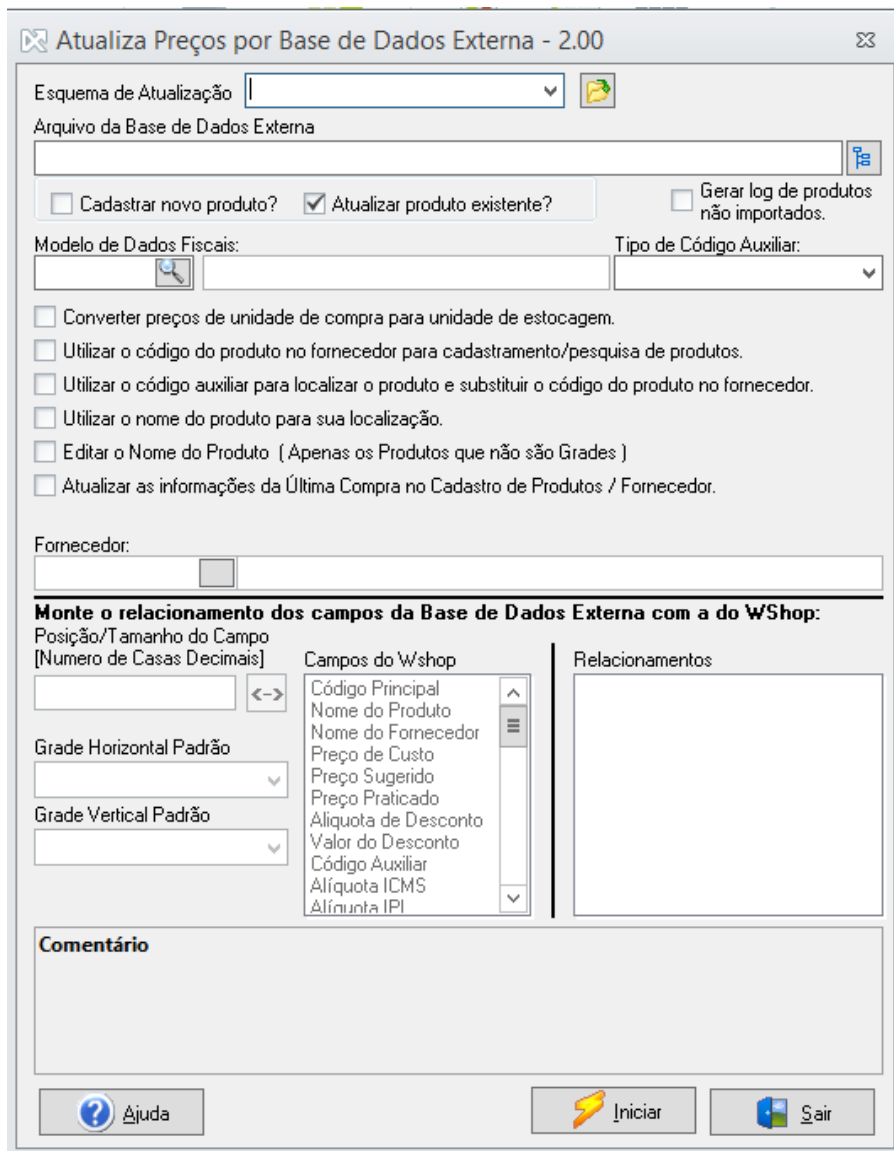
Atualiza Preços por Base de Dados Externa - 2.00

Esquema de Atualização

Arquivo da Base de Dados Externa

Cadastrar novo produto?
Atualizar produto existente?
Gerar log de produtos não importados.

Modelo de Dados Fiscais:
Tipo de Código Auxiliar:

Converter preços de unidade de compra para unidade de estocagem.
Utilizar o código do produto no fornecedor para cadastramento/pesquisa de produtos.
Utilizar o código auxiliar para localizar o produto e substituir o código do produto no fornecedor.
Utilizar o nome do produto para sua localização.
Editar o Nome do Produto ( Apenas os Produtos que não são Grades )
Atualizar as informações da Última Compra no Cadastro de Produtos / Fornecedor.

Fornecedor:

Monte o relacionamento dos campos da Base de Dados Externa com a do WShop:
Posição/Tamanho do Campo
[Numero de Casas Decimais]

<->

Campos do Wshop
Código Principal
Nome do Produto
Nome do Fornecedor
Preço de Custo
Preço Sugerido
Preço Praticado
Aliquota de Desconto
Valor do Desconto
Código Auxiliar
Alíquota ICMS
Alíquota IPI

Relacionamentos

Grade Horizontal Padrão

Grade Vertical Padrão

Comentário

Ajuda
Iniciar
Sair